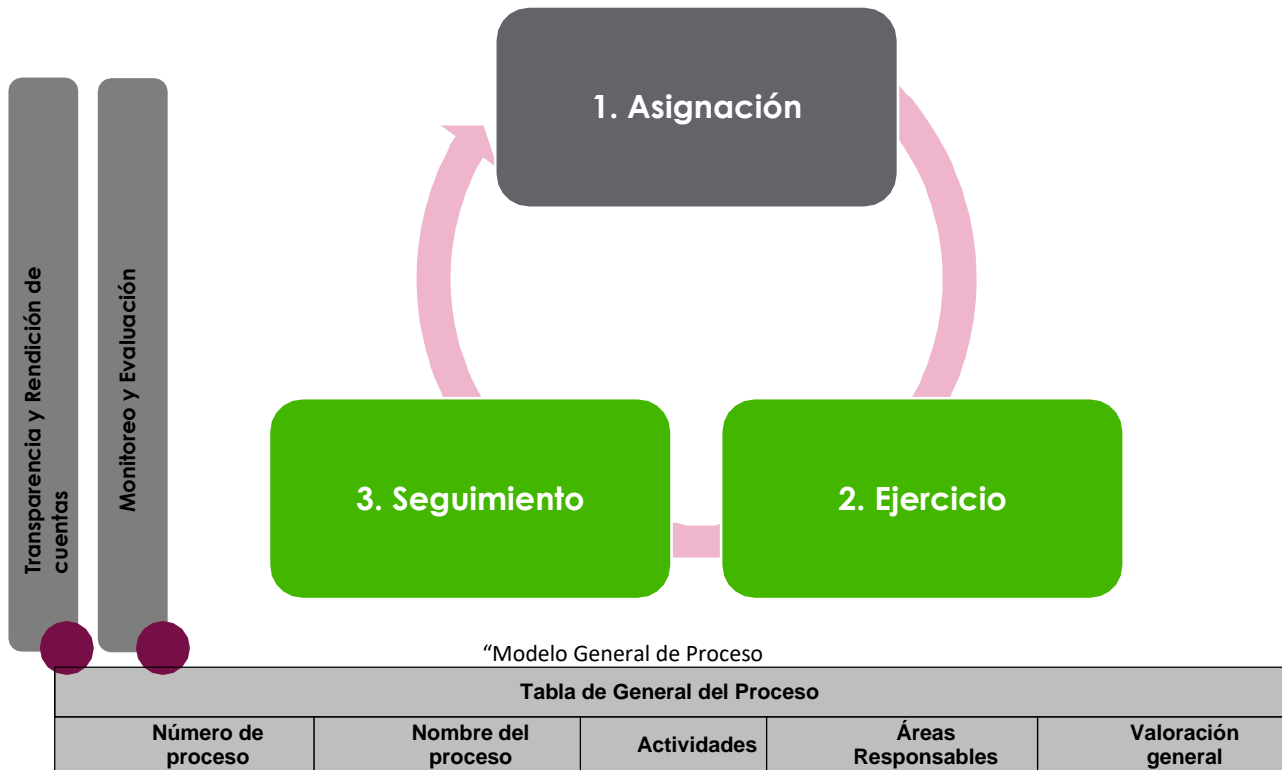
Transparencia y Rendición de cuentas

Monitoreo y Evaluación

1. Asignación

3. Seguimiento

2. Ejercicio

“Modelo General de Proceso

| Tabla de General del Proceso | | | | |
|---|---|---|---|---|
| Número de proceso | Nombre del proceso | Actividades | Áreas Responsables | Valoración general |